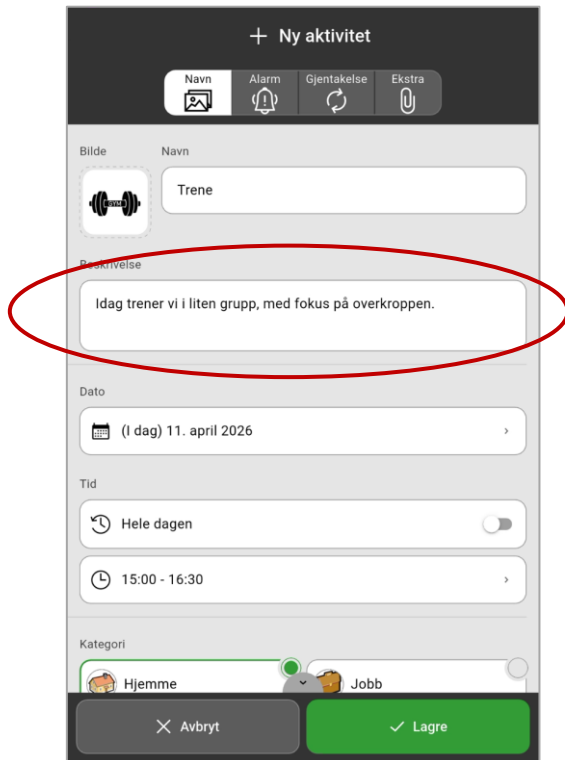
+ Ny aktivitet

Navn
Alarm
Gjentakelse
Ekstra

Bilde
Navn

GYM

Trene

Beskrivelse

Idag trener vi i liten grupp, med fokus på overkroppen.

Dato

(I dag) 11. april 2026

Tid

Hele dagen

15:00 - 16:30

Kategori

Hjemme
Jobb

Avbryt
Lagre